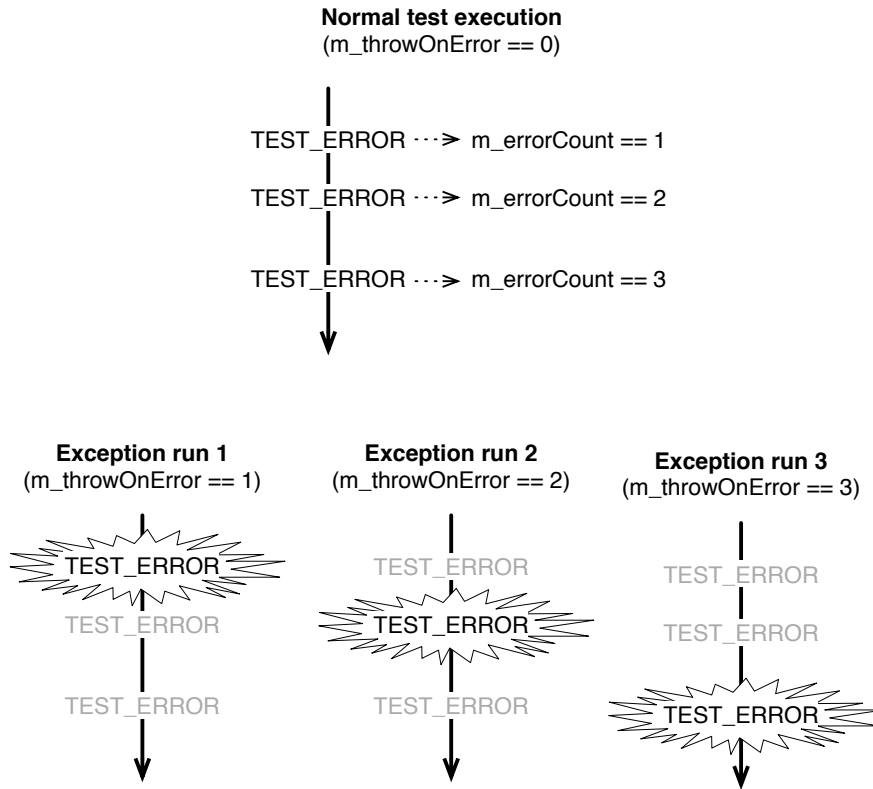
**Normal test execution**
(m_throwOnError == 0)

TEST_ERROR → m_errorCount == 1
TEST_ERROR → m_errorCount == 2
TEST_ERROR → m_errorCount == 3

**Exception run 1**
(m_throwOnError == 1)

TEST_ERROR
TEST_ERROR
TEST_ERROR

**Exception run 2**
(m_throwOnError == 2)

TEST_ERROR
TEST_ERROR
TEST_ERROR

**Exception run 3**
(m_throwOnError == 3)

TEST_ERROR
TEST_ERROR
TEST_ERROR